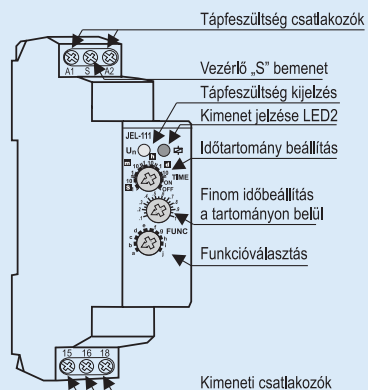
Tápfeszültség csatlakozók

A1 S A2

Vezérlő „S" bemenet

Tápfeszültség kijelzés

Kimenet jelzése LED2

JEL-111

$U_n$

Időtartomány beállítás

TIME

ON

OFF

Finom időbeállítás a tartományon belül

FUNC

Funkcióválasztás

15 16 18

Kimeneti csatlakozók